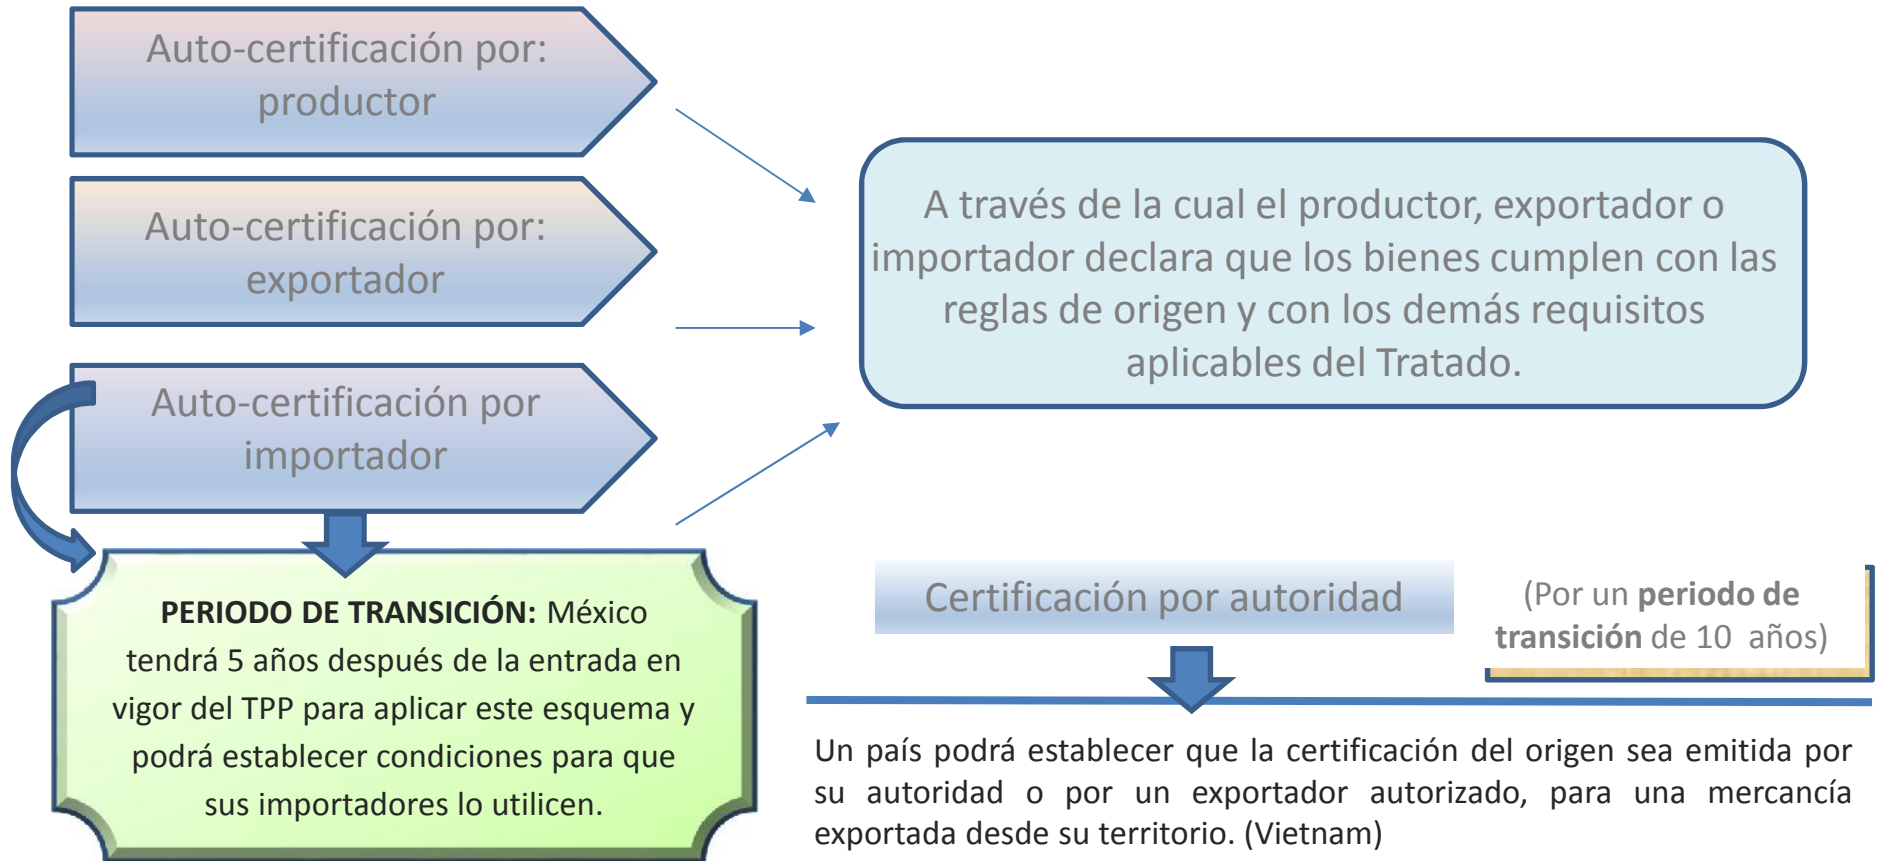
Auto-certificación por: productor

Auto-certificación por: exportador

Auto-certificación por importador

A través de la cual el productor, exportador o importador declara que los bienes cumplen con las reglas de origen y con los demás requisitos aplicables del Tratado.

**PERIODO DE TRANSICIÓN:** México tendrá 5 años después de la entrada en vigor del TPP para aplicar este esquema y podrá establecer condiciones para que sus importadores lo utilicen.

Certificación por autoridad

(Por un **periodo de transición** de 10 años)

Un país podrá establecer que la certificación del origen sea emitida por su autoridad o por un exportador autorizado, para una mercancía exportada desde su territorio. (Vietnam)